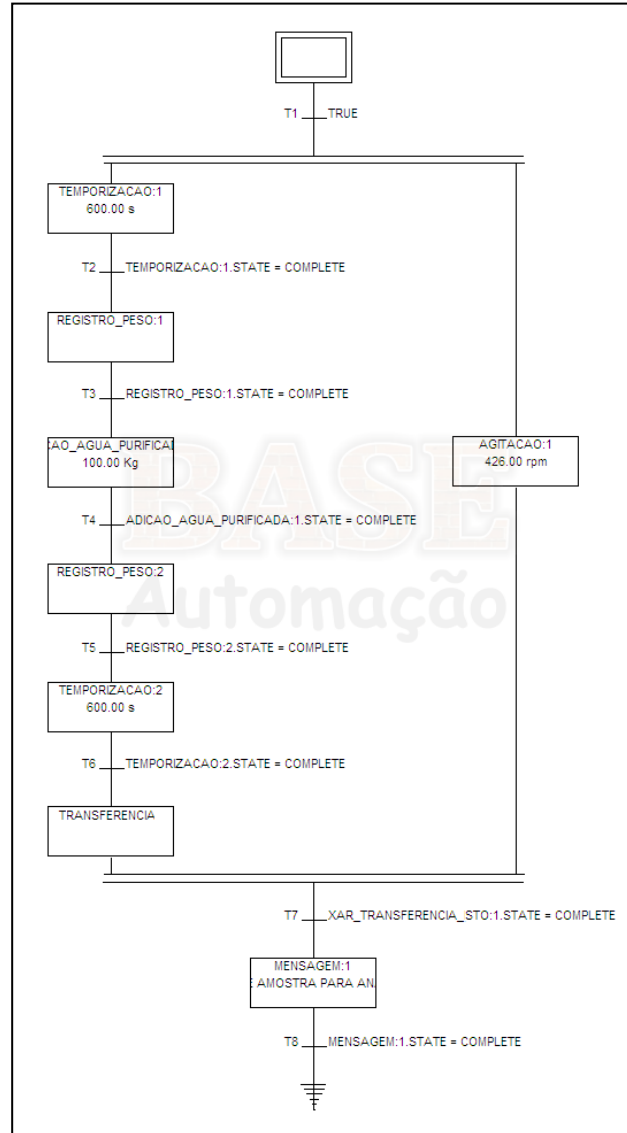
T1 TRUE

TEMPORIZACAO:1
600.00 s

T2 TEMPORIZACAO:1.STATE = COMPLETE

REGISTRO_PESO:1

T3 REGISTRO_PESO:1.STATE = COMPLETE

CAO_AGUA_PURIFICAI
100.00 Kg

AGITACAO:1
426.00 rpm

T4 ADICAO_AGUA_PURIFICADA:1.STATE = COMPLETE

REGISTRO_PESO:2

T5 REGISTRO_PESO:2.STATE = COMPLETE

TEMPORIZACAO:2
600.00 s

T6 TEMPORIZACAO:2.STATE = COMPLETE

TRANSFERENCIA

T7 XAR_TRANSFERENCIA_STO:1.STATE = COMPLETE

MENSAGEM:1
E AMOSTRA PARA AN

T8 MENSAGEM:1.STATE = COMPLETE

BASE
Automação